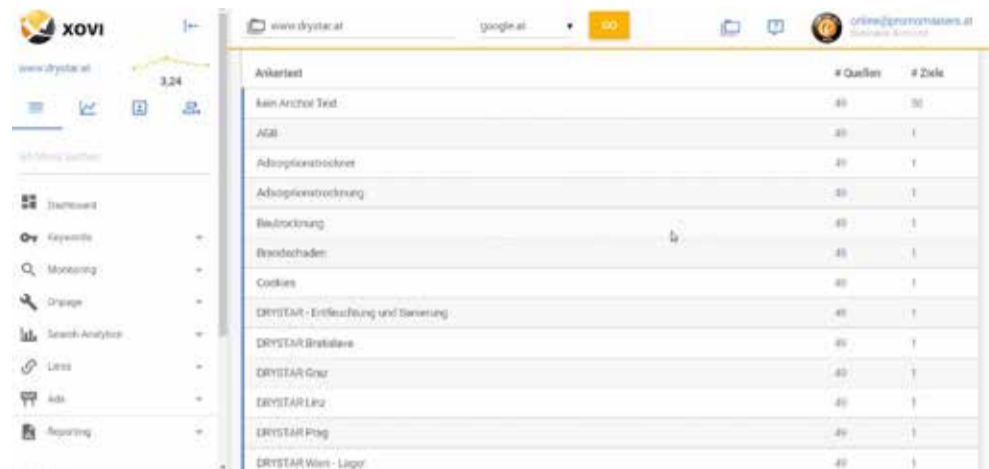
XOVI

www.drystar.at 3,24

Im Menü suchen

Dashboard
Keywords
Monitoring
Onpage
Search Analytics
Links
Ads
Reporting

www.drystar.at google.at GO

online@promomasters.at
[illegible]

| Ankertext | # Quellen | # Ziele |
|---|---|---|
| kein Anchor Text | 49 | 50 |
| AGB | 49 | 1 |
| Adsorptionstrockner | 49 | 1 |
| Adsorptionstrocknung | 49 | 1 |
| Bautrocknung | 49 | 1 |
| Brandschaden | 49 | 1 |
| Cookies | 49 | 1 |
| DRYSTAR - Entfeuchtung und Sanierung | 49 | 1 |
| DRYSTAR Bratislava | 49 | 1 |
| DRYSTAR Graz | 49 | 1 |
| DRYSTAR Linz | 49 | 1 |
| DRYSTAR Prag | 49 | 1 |
| DRYSTAR Wien - Lager | 49 | 1 |